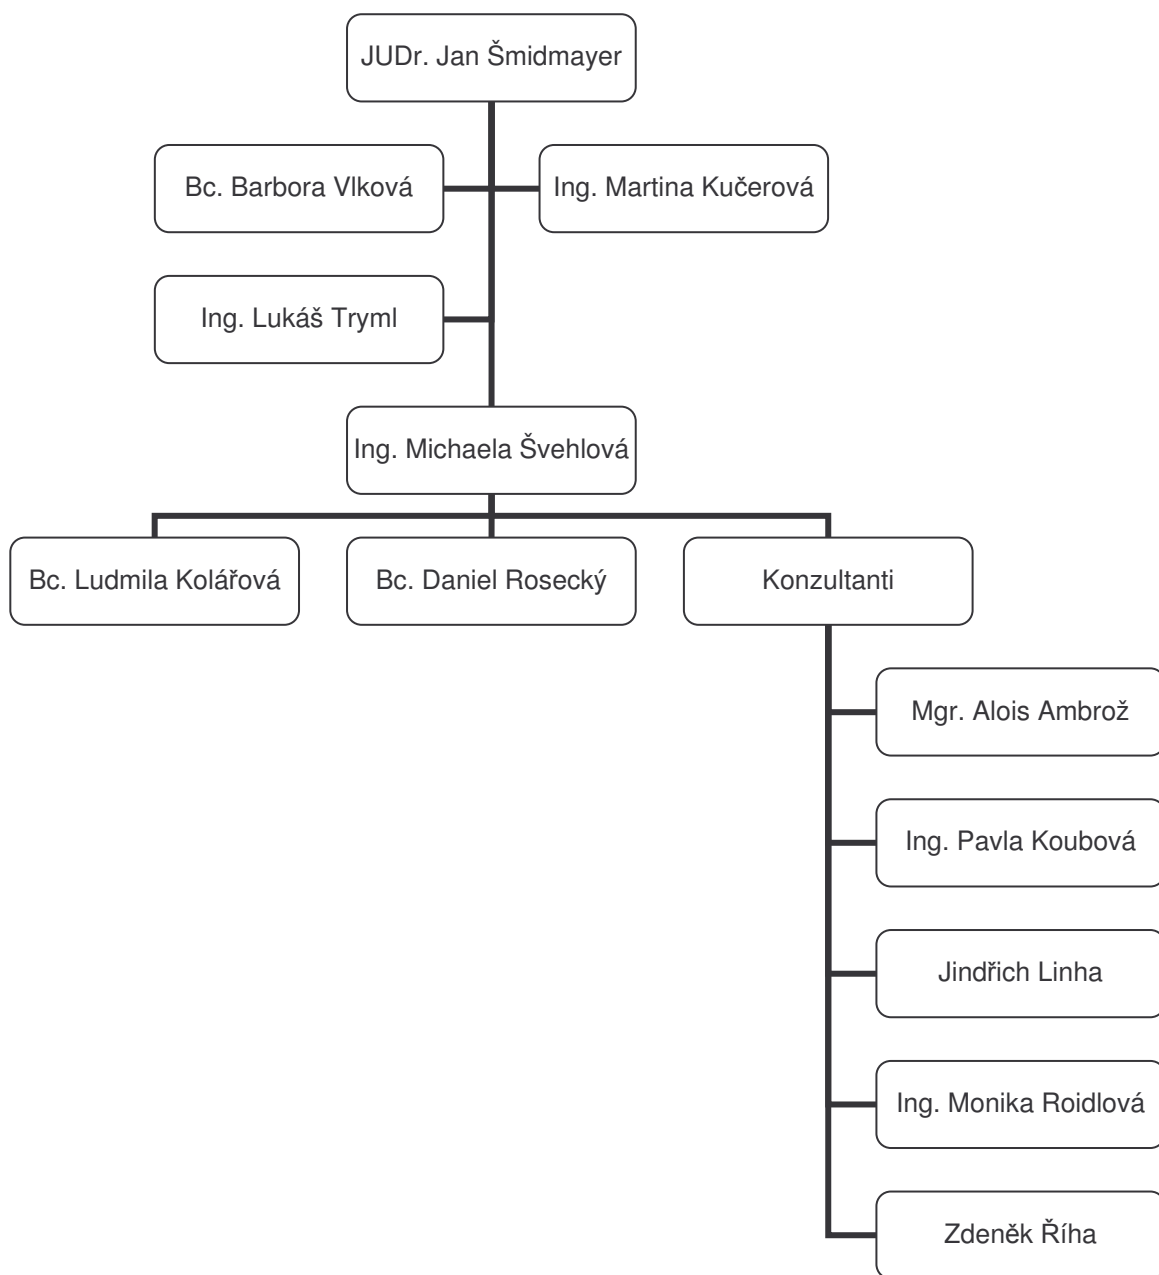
JUDr. Jan Šmidmayer

Bc. Barbora Vlková

Ing. Martina Kučerová

Ing. Lukáš Tryml

Ing. Michaela Švehlová

Bc. Ludmila Kolářová

Bc. Daniel Rosecký

Konzultanti

Mgr. Alois Ambrož

Ing. Pavla Koubová

Jindřich Linha

Ing. Monika Roidlová

Zdeněk Říha